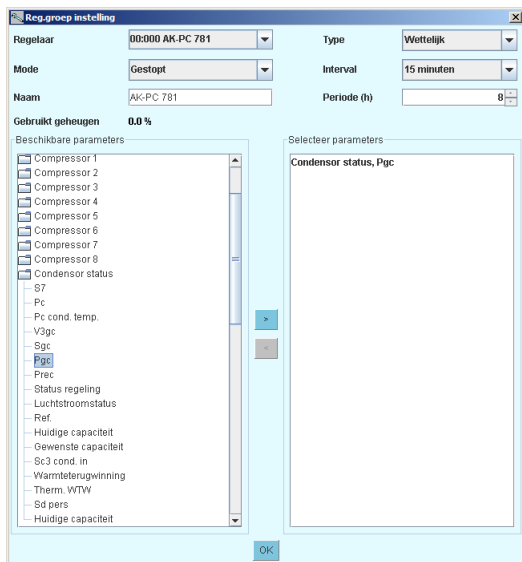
Reg.groep instelling

Regelaar 00:000 AK-PC 781
Type Wettelijk
Mode Gestopt
Interval 15 minuten
Naam AK-PC 781
Periode (h) 8
Gebruikt geheugen 0.0 %

Beschikbare parameters
Compressor 1
Compressor 2
Compressor 3
Compressor 4
Compressor 5
Compressor 6
Compressor 7
Compressor 8
Condensor status
S7
Pc
Pc cond. temp.
V3gc
Sgc
Pgc
Prec
Status regeling
Luchtstroomstatus
Ref.
Huidige capaciteit
Gewenste capaciteit
Sc3 cond. in
Warmteterugwinning
Therm. WTW
Sd pers
Huidige capaciteit

>
<

Selecteer parameters
Condensor status, Pgc

OK